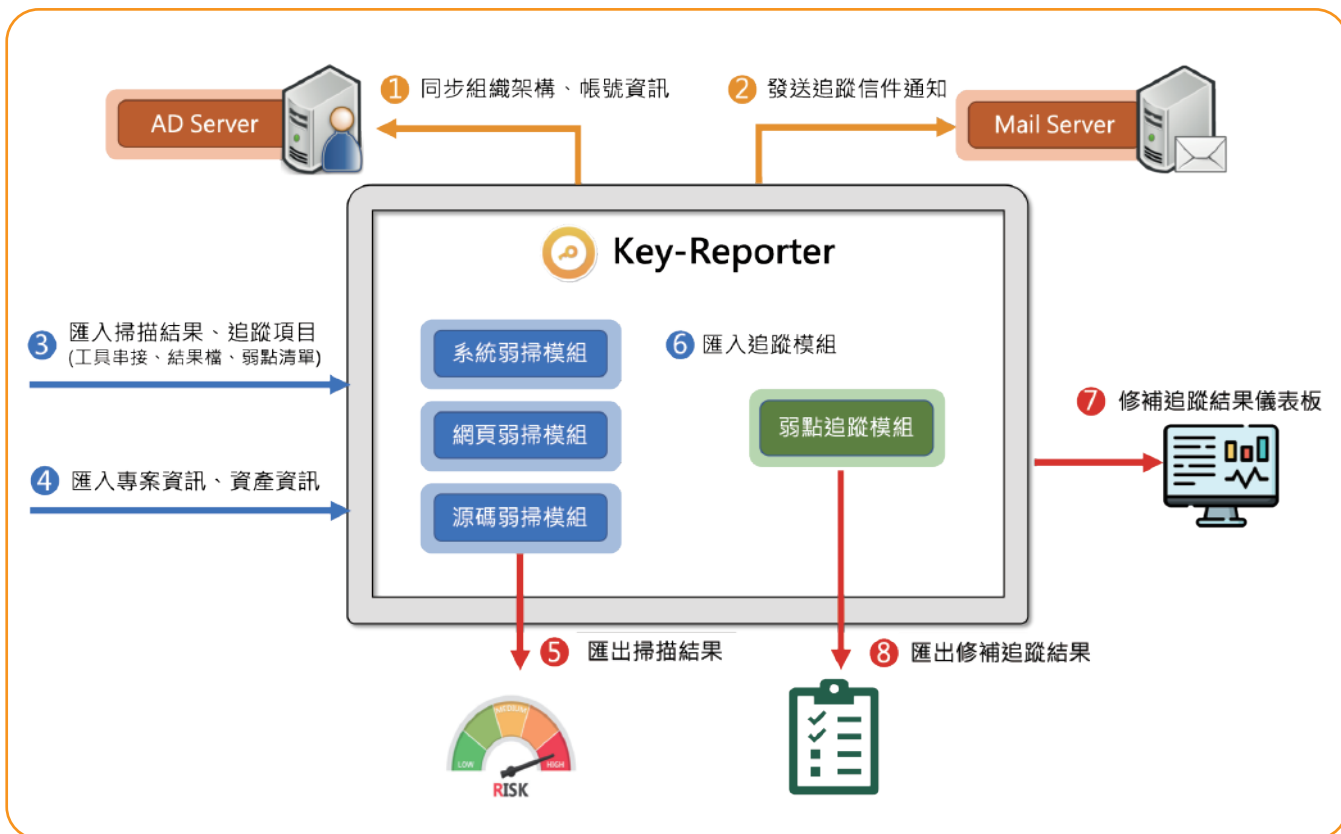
AD Server

1 同步組織架構、帳號資訊

2 發送追蹤信件通知

Mail Server

Key-Reporter

3 匯入掃描結果、追蹤項目
(工具串接、結果檔、弱點清單)

系統弱掃模組

6 匯入追蹤模組

7 修補追蹤結果儀表板

網頁弱掃模組

弱點追蹤模組

4 匯入專案資訊、資產資訊

源碼弱掃模組

5 匯出掃描結果

8 匯出修補追蹤結果

LOW MEDIUM HIGH
RISK